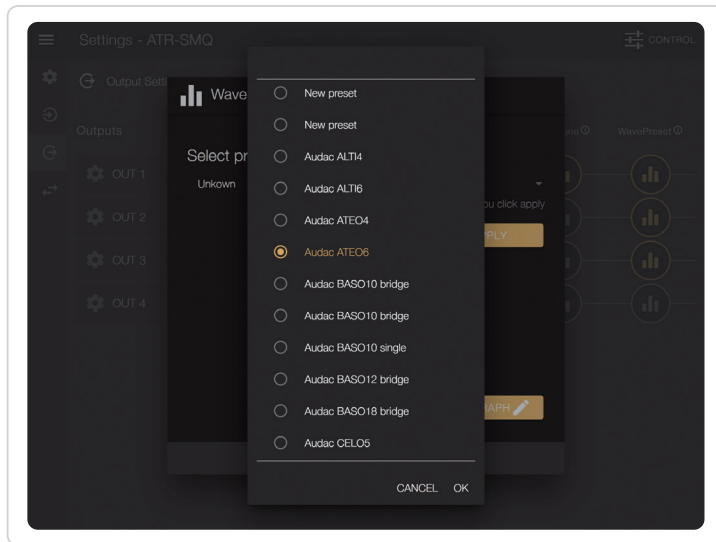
Settings - ATR-SMQ

CONTROL

Output Setti

Outputs

OUT 1

OUT 2

OUT 3

OUT 4

Wave

Select pr

Unkown

ou click apply

PLY

APH

ain

WavePreset

New preset

New preset

Audac ALTI4

Audac ALTI6

Audac ATEO4

Audac ATEO6

Audac BASO10 bridge

Audac BASO10 bridge

Audac BASO10 single

Audac BASO12 bridge

Audac BASO18 bridge

Audac CELO5

CANCEL OK